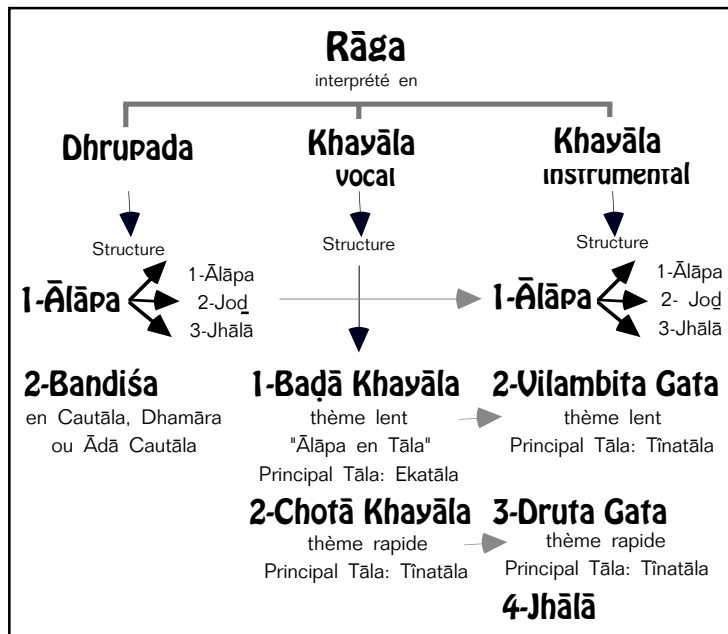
Rāga
interprété en

Dhrupada

Khayāla vocal

Khayāla instrumental

Structure

1-Ālāpa
1-Ālāpa
2-Joḏ
3-Jhālā

2-Bandiśa
en Cautāla, Dhamāra ou Ādā Cautāla

Structure

1-Baḍā Khayāla
thème lent
"Ālāpa en Tāla"
Principal Tāla: Ekatāla

2-Chotā Khayāla
thème rapide
Principal Tāla: Tînatāla

Structure

1-Ālāpa
1-Ālāpa
2- Joḏ
3-Jhālā

2-Vilambita Gata
thème lent
Principal Tāla: Tînatāla

3-Druta Gata
thème rapide
Principal Tāla: Tînatāla

4-Jhālā